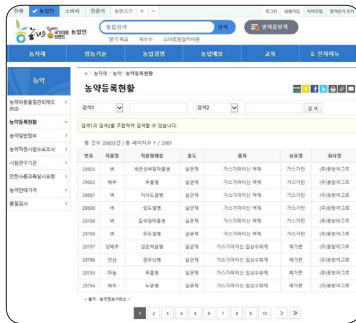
농업인 | 소비자 | 전문가 | 외국인

통합검색 검색

병해충검색

농업기술 | 농업경영 | 농업예보 | 교육 | 전체메뉴

농약

농약허용물질목록관리제도(PLS)

농약등록현황

농약일반정보

농약작물잔류허용기준

시험연구기관

판매관리교육실시업체

농약판매가격

불법농약

농약등록현황

검색1 | 검색2 | 검색

총 건수 20893건 | 페이지수 1 / 2091

| 번호 | 작물명 | 적용병해충 | 용도 | 품목 | 상표명 | 회사명 |
|---|---|---|---|---|---|---|
| 20893 | 벼 | | 살균제 | | | |
| 20892 | 배추 | | 살균제 | | | |
| 20891 | 벼 | | 살균제 | | | |
| 20890 | 벼 | | 살균제 | | | |
| 20789 | 벼 | | 살균제 | | | |
| 20788 | 벼 | | 살균제 | | | |
| 20787 | 양배추 | | 살균제 | | | |
| 20786 | 인삼 | | 살균제 | | | |
| 20785 | 파 | | 살균제 | | | |
| 20784 | 배추 | | 살균제 | | | |

1 2 3 4 5 6 7 8 9 10